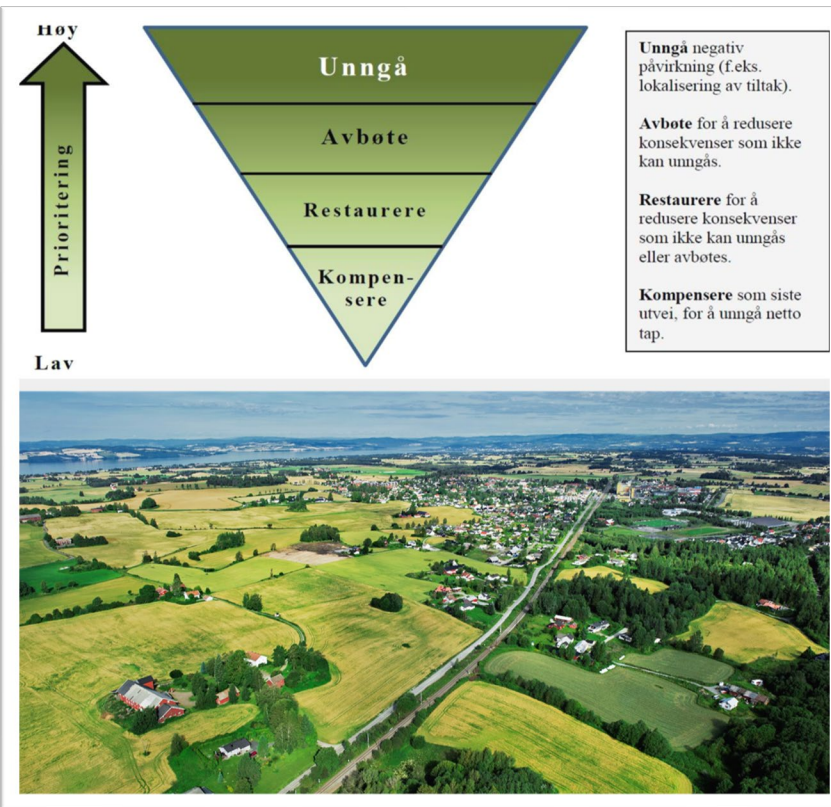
Høy

Prioritering

Lav

Unngå

Avbøte

Restaurere

Kompensere

**Unngå** negativ påvirkning (f.eks. lokalisering av tiltak).

**Avbøte** for å redusere konsekvenser som ikke kan unngås.

**Restaurere** for å redusere konsekvenser som ikke kan unngås eller avbøtes.

**Kompensere** som siste utvei, for å unngå netto tap.